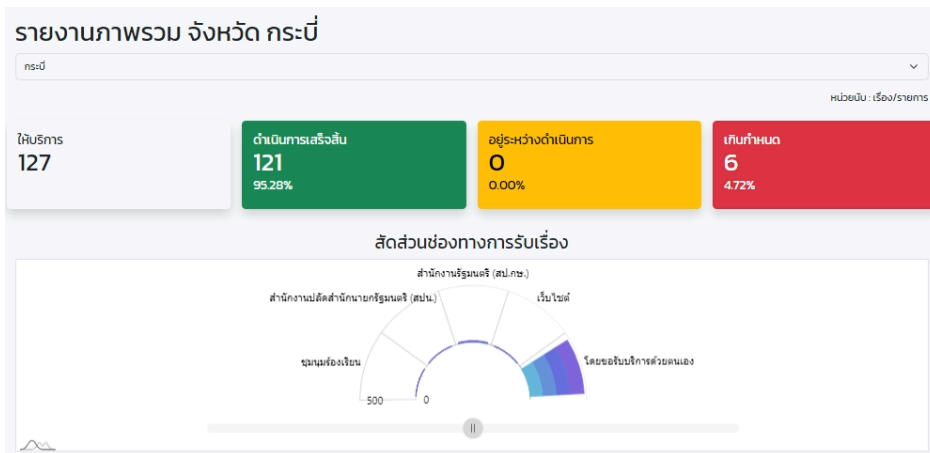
รายงานภาพรวม จังหวัด กระบี่

กระบี่

หน่วยนับ : เรื่อง/รายการ

ให้บริการ
127

ดำเนินการเสร็จสิ้น
121
95.28%

อยู่ระหว่างดำเนินการ
0
0.00%

เกินกำหนด
6
4.72%

สัดส่วนช่องทางการรับเรื่อง

สำนักงานรัฐมนตรี (สป.กษ.)
สำนักงานปลัดสำนักนายกรัฐมนตรี (สปน.)
เว็บไซต์
ชุมนุมร้องเรียน
โดยขอรับบริการด้วยตนเอง
500
0